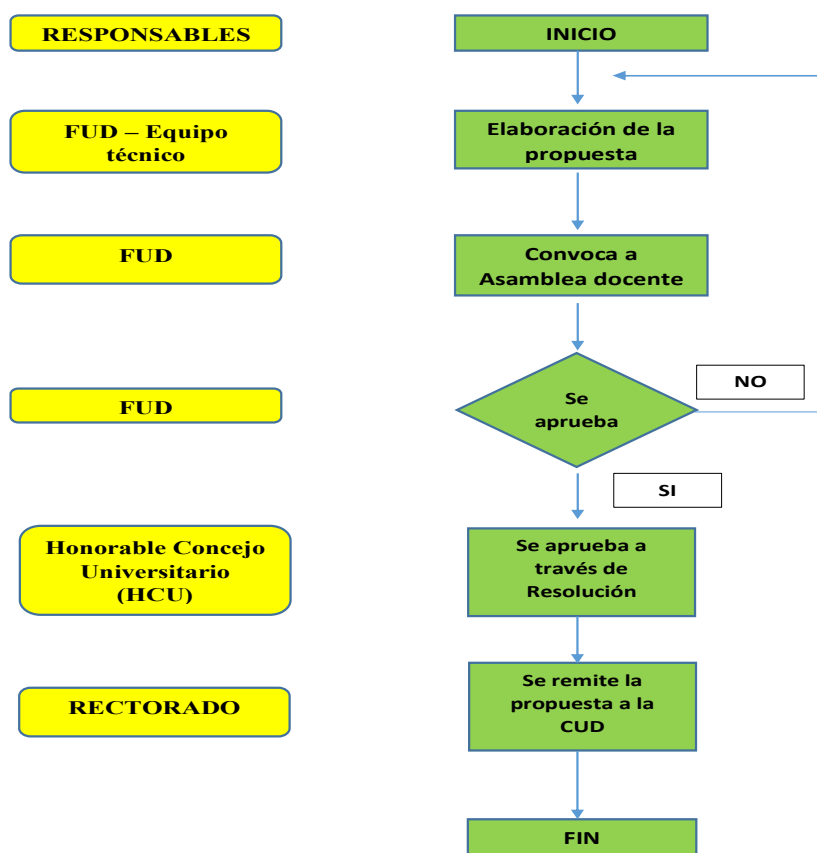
RESPONSABLES

INICIO

FUD – Equipo técnico

Elaboración de la propuesta

FUD

Convoca a Asamblea docente

FUD

Se aprueba

NO

SI

Honorable Concejo Universitario (HCU)

Se aprueba a través de Resolución

RECTORADO

Se remite la propuesta a la CUD

FIN